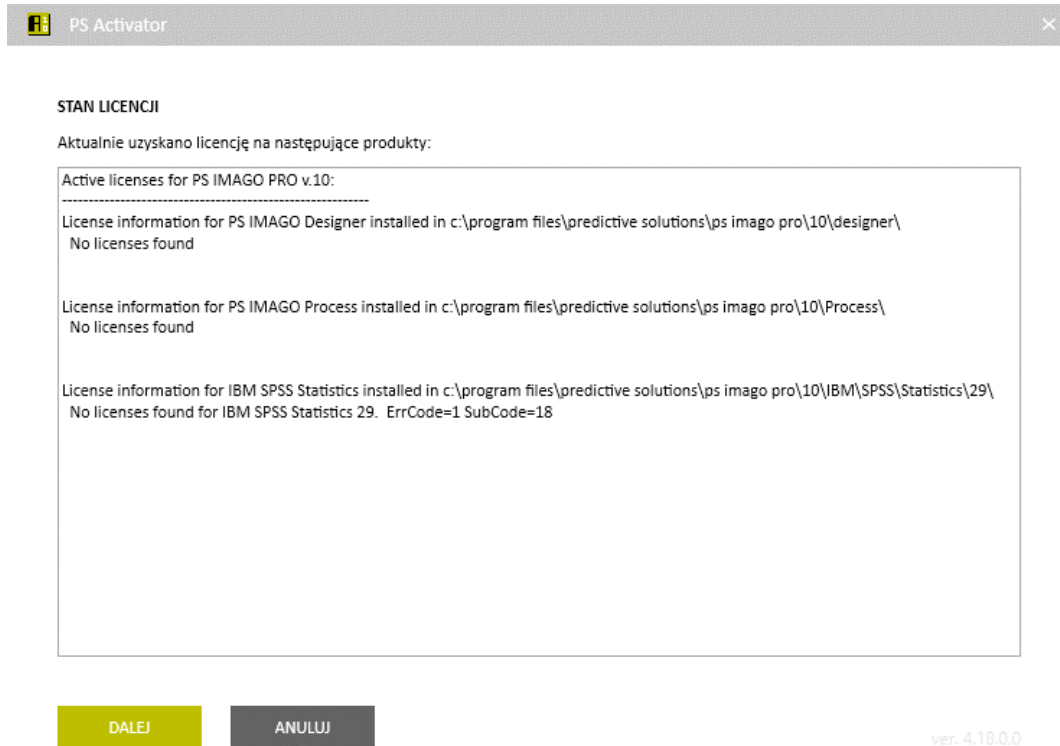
PS Activator

STAN LICENCJI

Aktualnie uzyskano licencję na następujące produkty:

Active licenses for PS IMAGO PRO v.10:
------------------------------------------------------------
License information for PS IMAGO Designer installed in c:\program files\predictive solutions\ps imago pro\10\designer\
No licenses found

License information for PS IMAGO Process installed in c:\program files\predictive solutions\ps imago pro\10\Process\
No licenses found

License information for IBM SPSS Statistics installed in c:\program files\predictive solutions\ps imago pro\10\IBM\SPSS\Statistics\29\
No licenses found for IBM SPSS Statistics 29. ErrCode=1 SubCode=18

DALEJ

ANULUJ

ver. 4.18.0.0